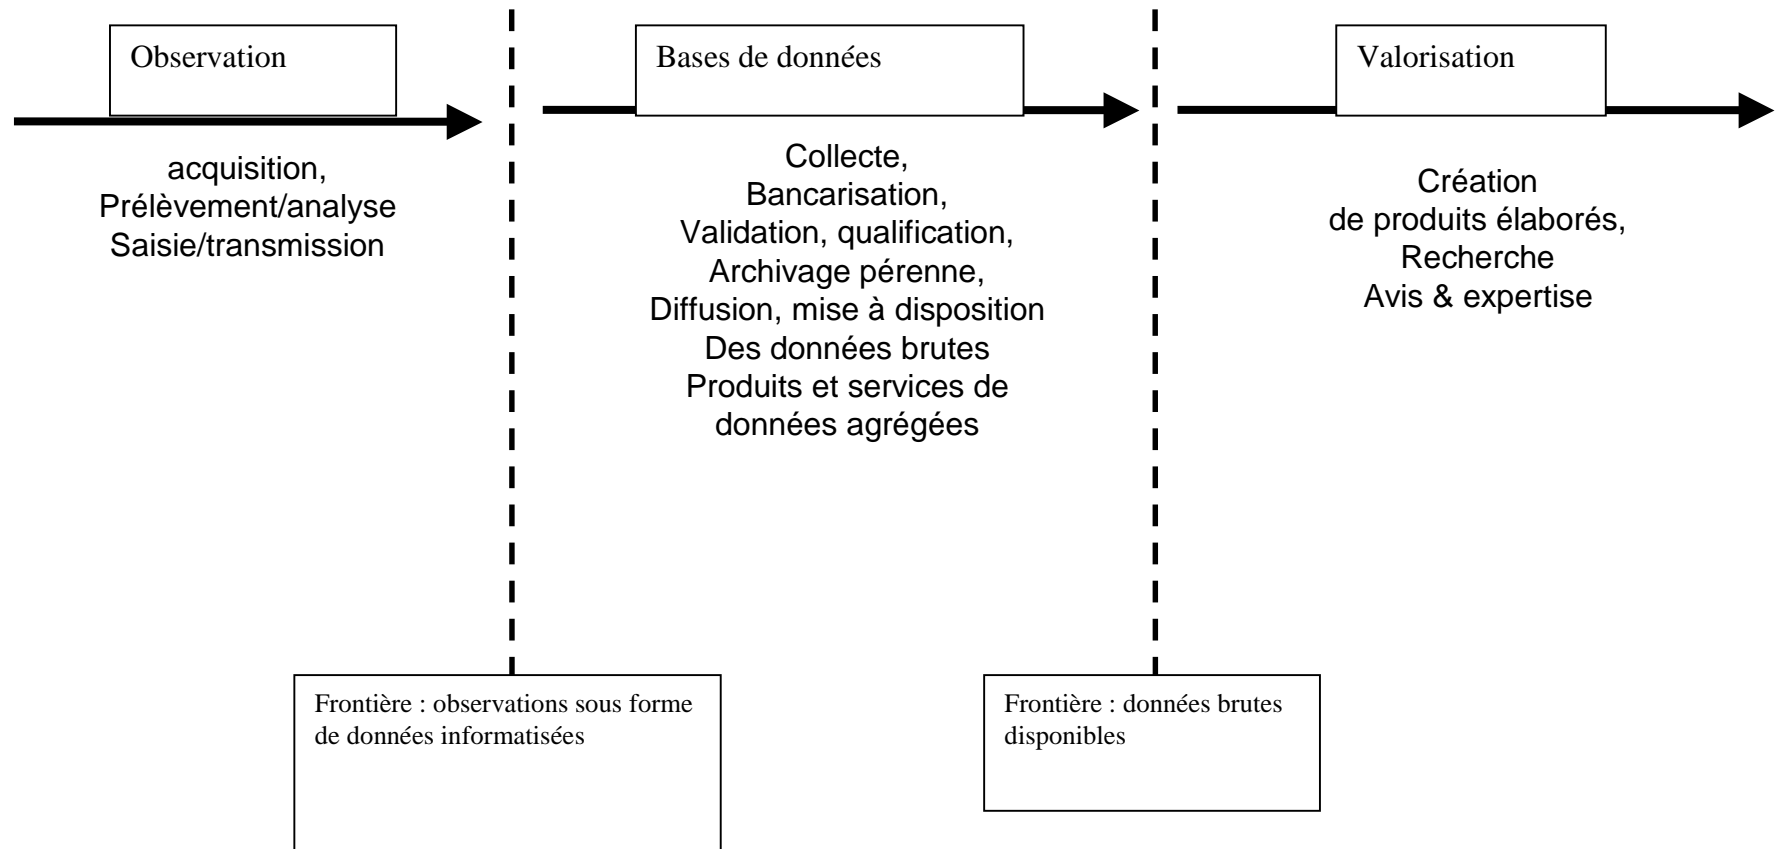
Observation

acquisition,
Prélèvement/analyse
Saisie/transmission

Bases de données

Collecte,
Bancarisation,
Validation, qualification,
Archivage pérenne,
Diffusion, mise à disposition
Des données brutes
Produits et services de
données agrégées

Valorisation

Création
de produits élaborés,
Recherche
Avis & expertise

Frontière : observations sous forme de données informatisées

Frontière : données brutes disponibles